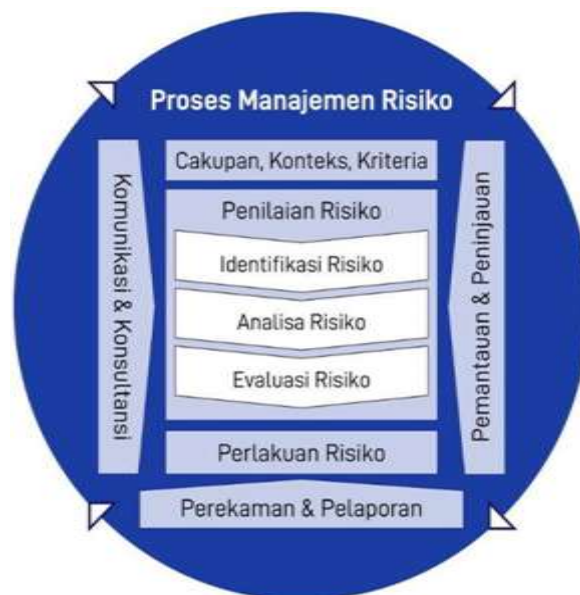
Proses Manajemen Risiko

Komunikasi & Konsultansi

Cakupan, Konteks, Kriteria

Penilaian Risiko

Identifikasi Risiko

Analisa Risiko

Evaluasi Risiko

Perlakuan Risiko

Pemantauan & Peninjauan

Perekaman & Pelaporan